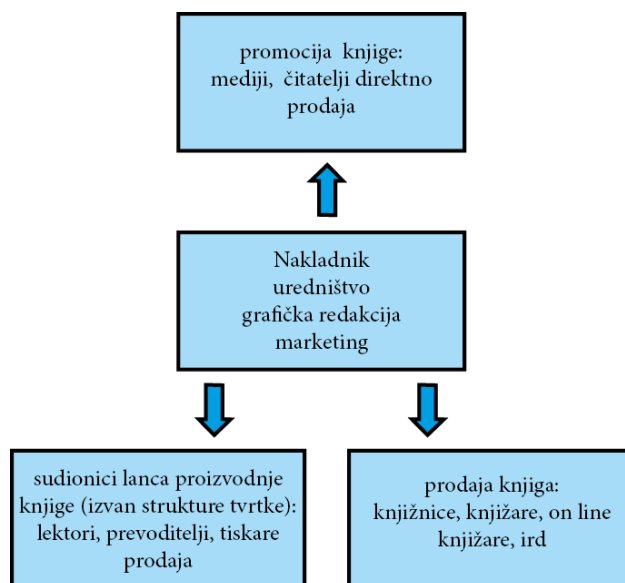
promocija knjige:
mediji, čitatelji direktno
prodaja

Nakladnik
uredništvo
grafička redakcija
marketing

sudionici lanca proizvodnje
knjige (izvan strukture tvrtke):
lektori, prevoditelji, tiskare
prodaja

prodaja knjiga:
knjižnice, knjižare, on line
knjižare, ird